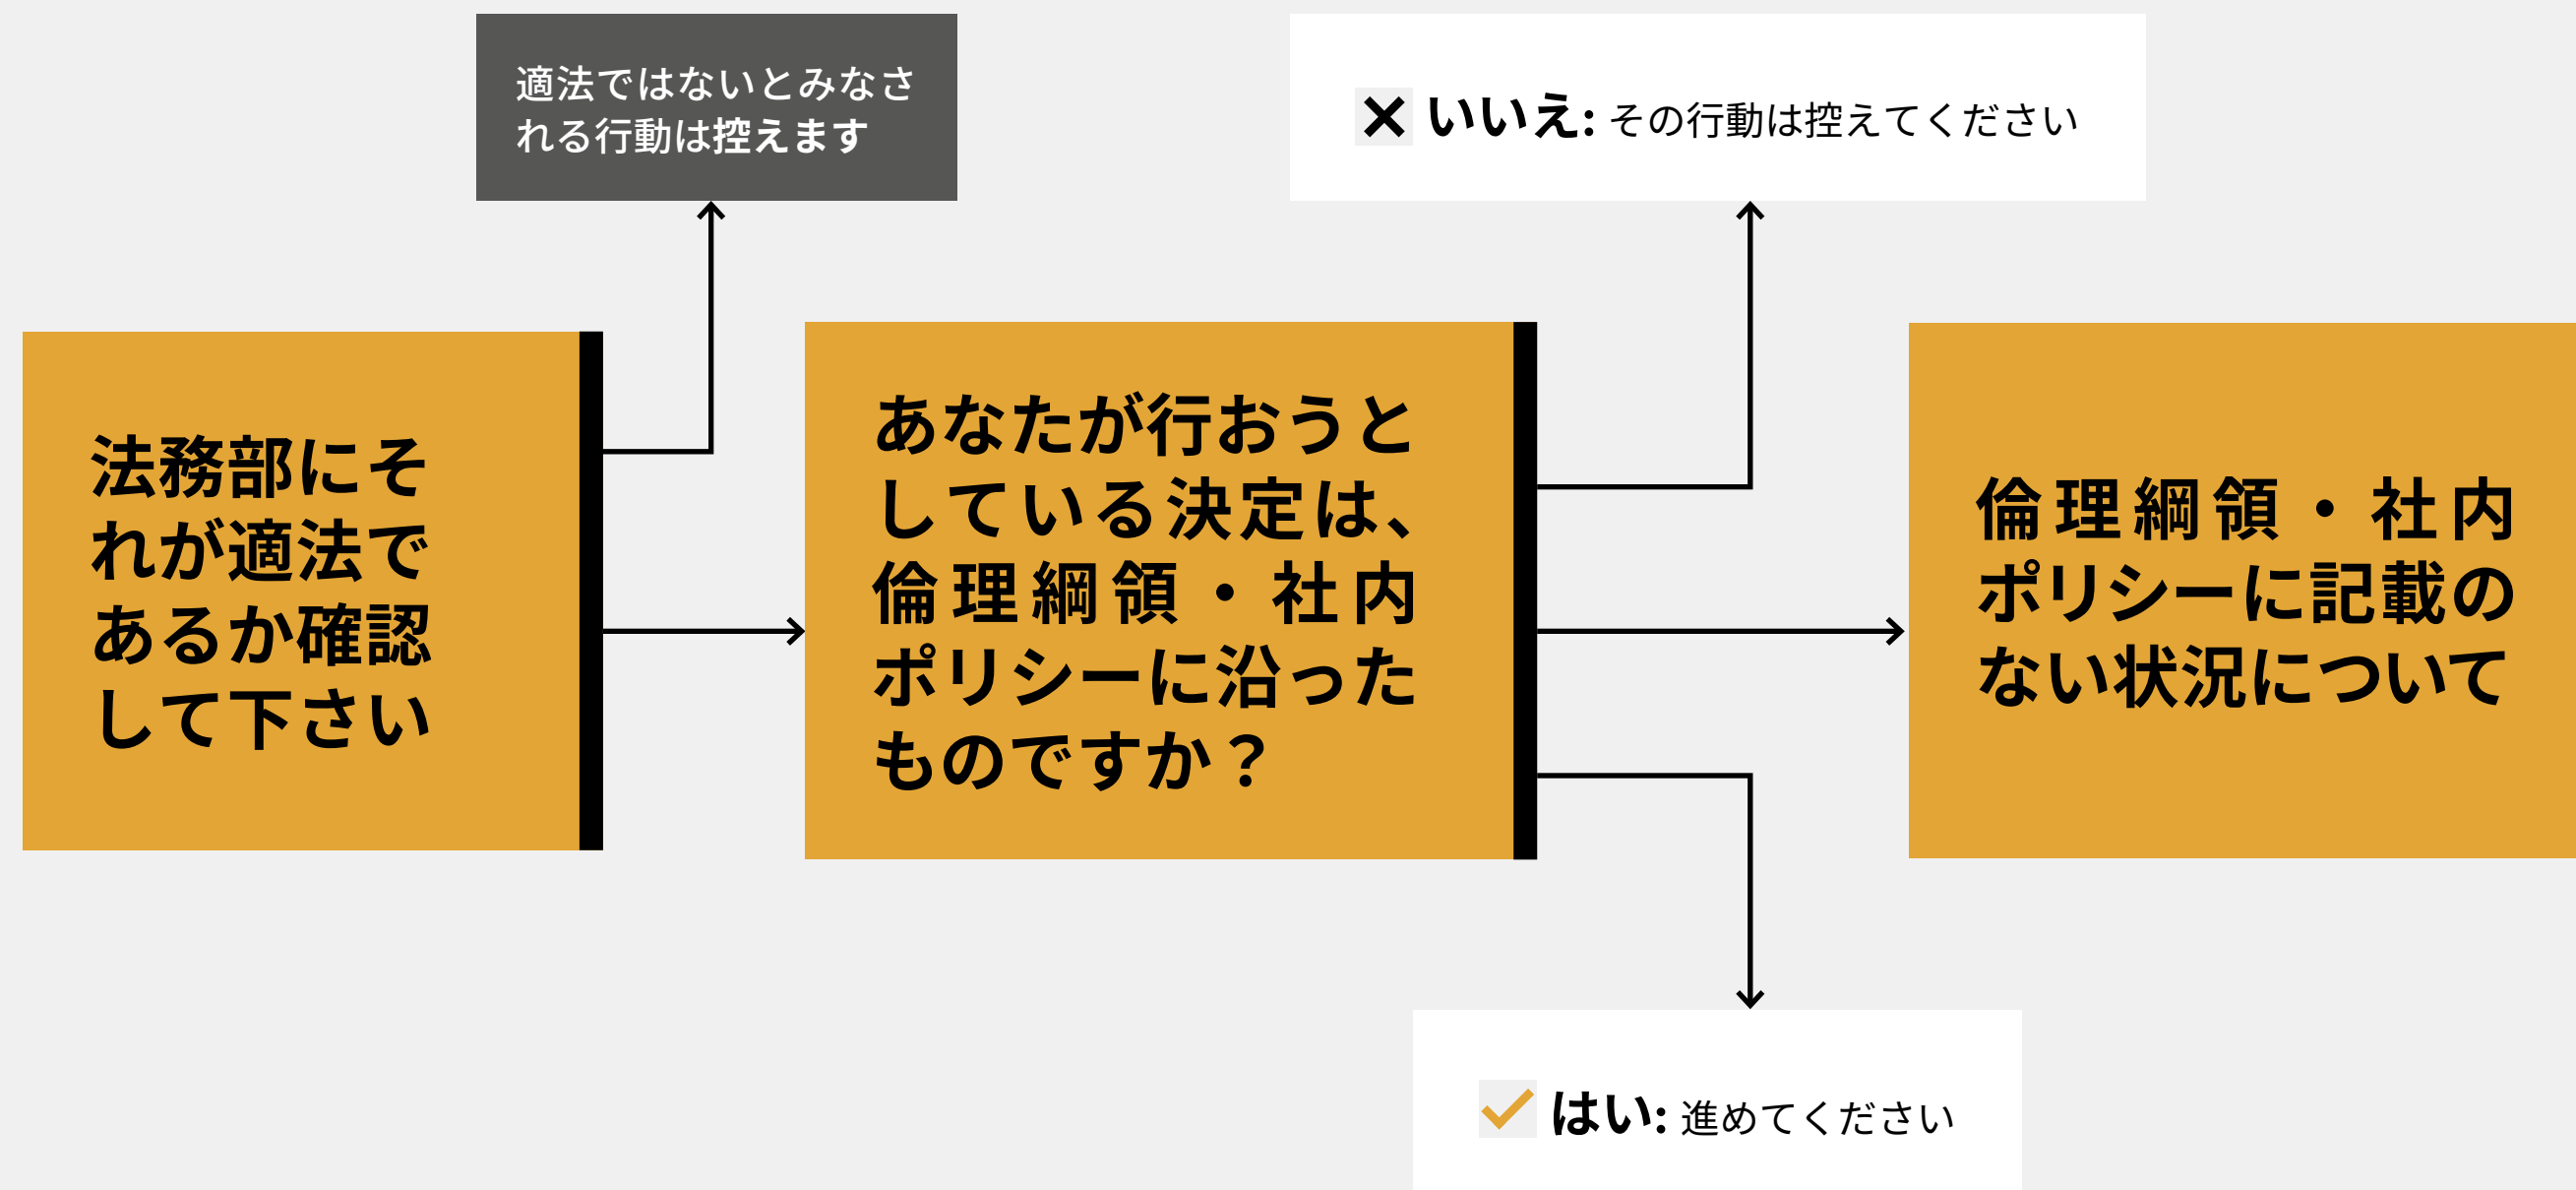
適法ではないとみなされる行動は控えます

いいえ: その行動は控えてください

法務部にそれが適法であるか確認して下さい

あなたが行おうとしている決定は、倫理綱領・社内ポリシーに沿ったものですか？

倫理綱領・社内ポリシーに記載のない状況について

はい: 進めてください